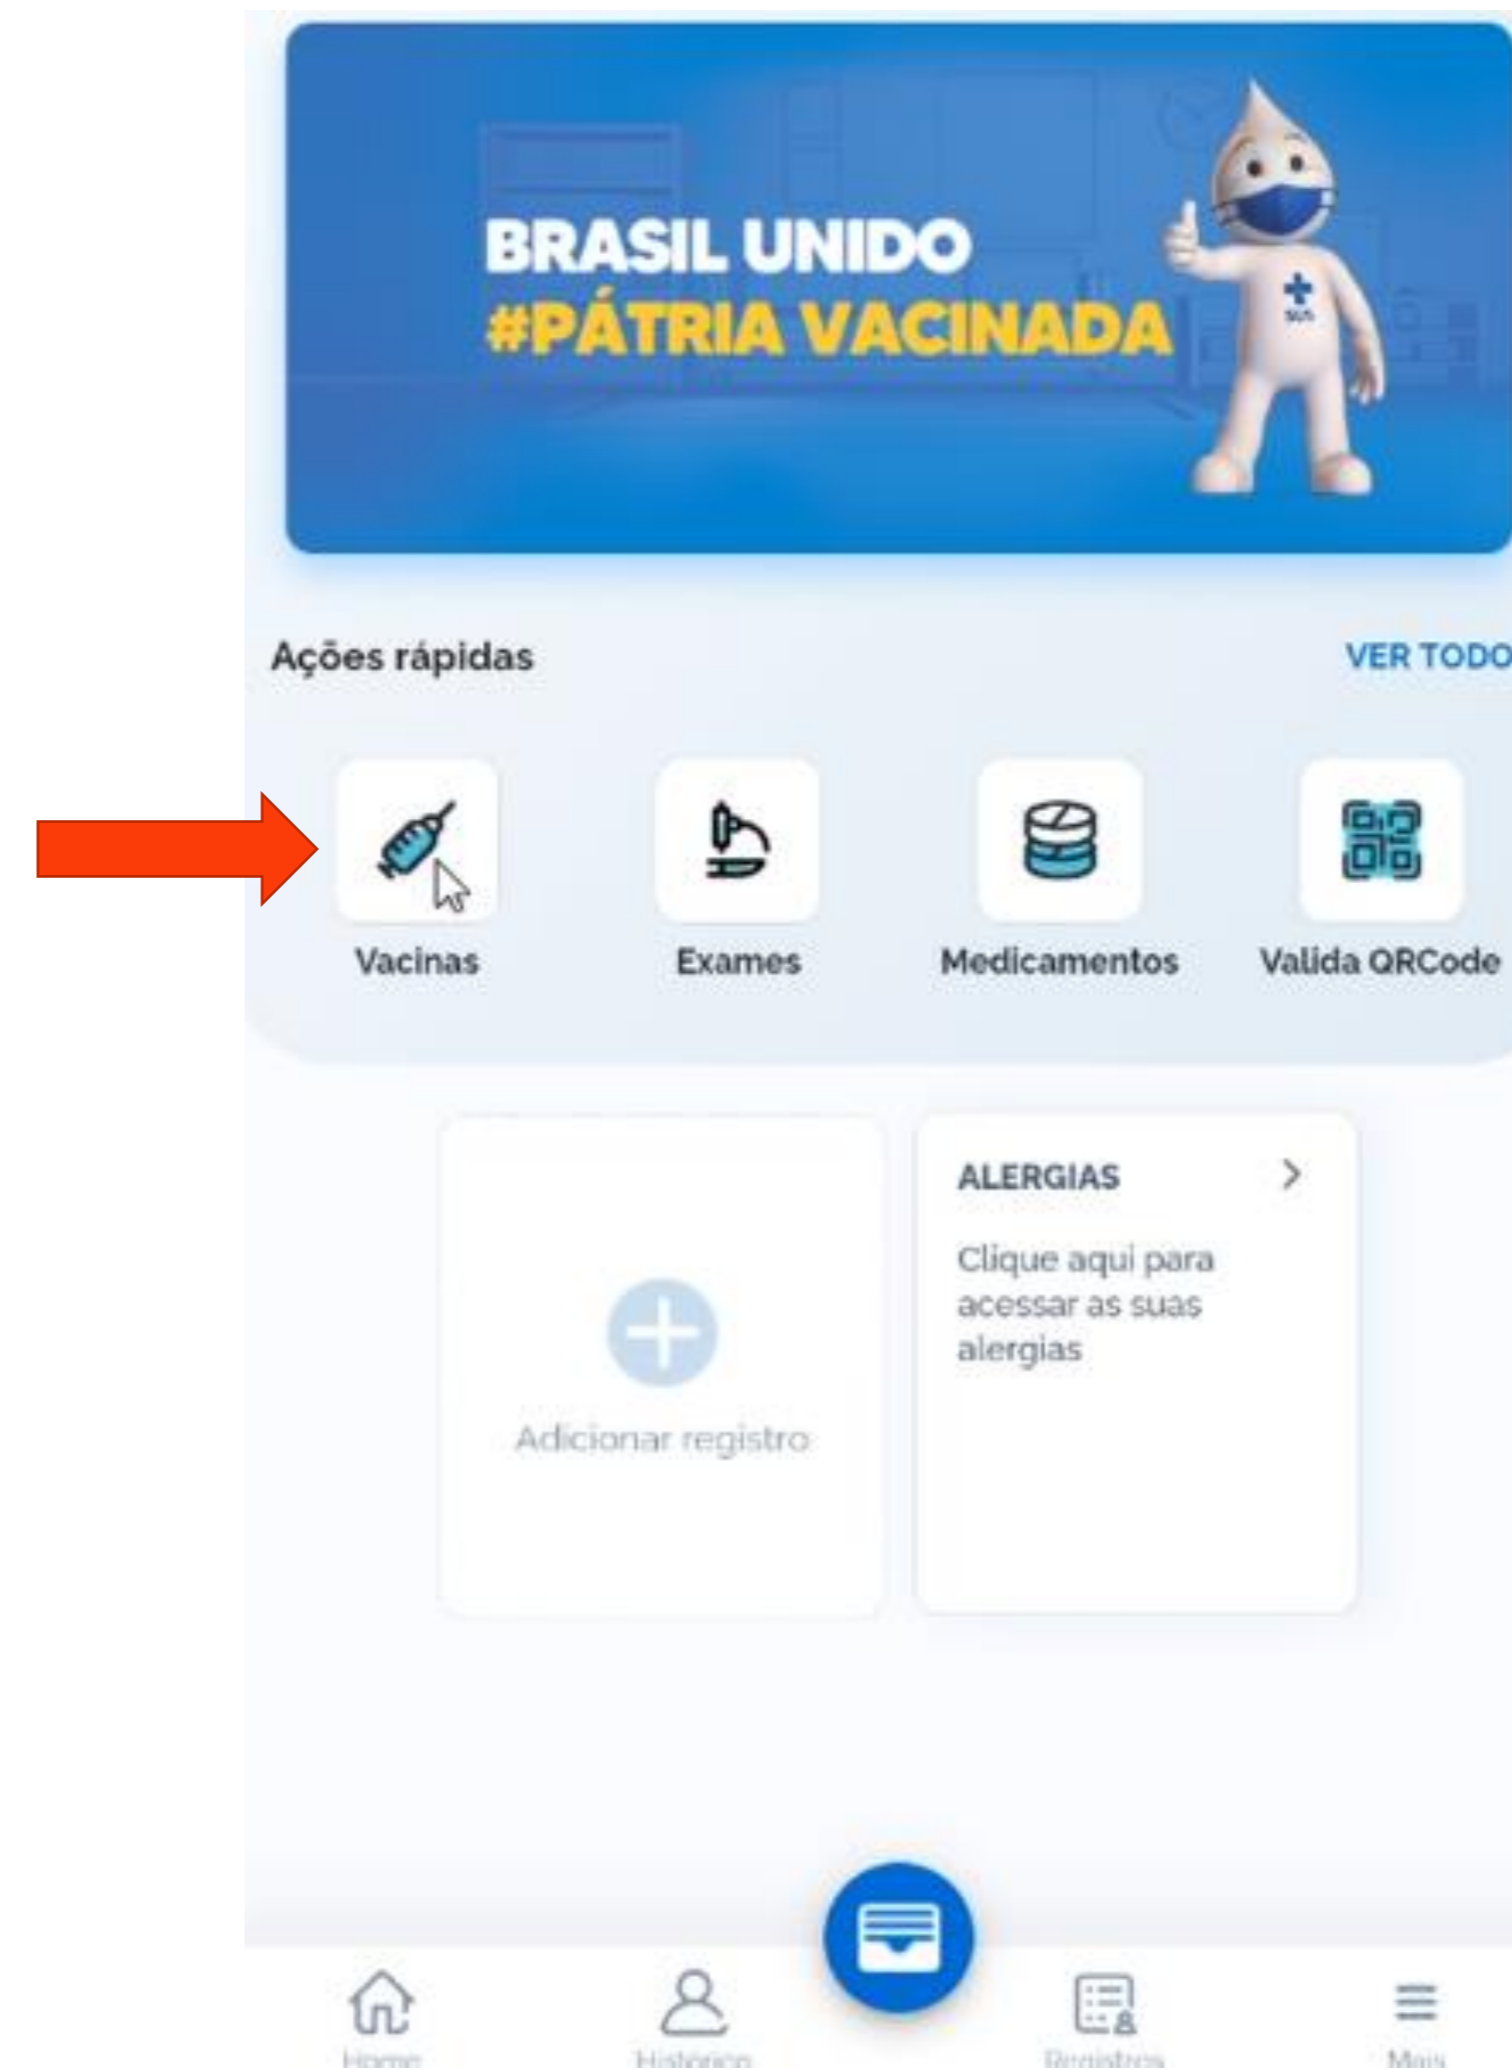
BRASIL UNIDO
#PÁTRIA VACINADA

SUS

Ações rápidas

VER TODO

Vacinas

Exames

Medicamentos

Valida QRCode

Adicionar registro

ALERGIAS >

Clique aqui para acessar as suas alergias

Home

Histórico

Registros

Mais